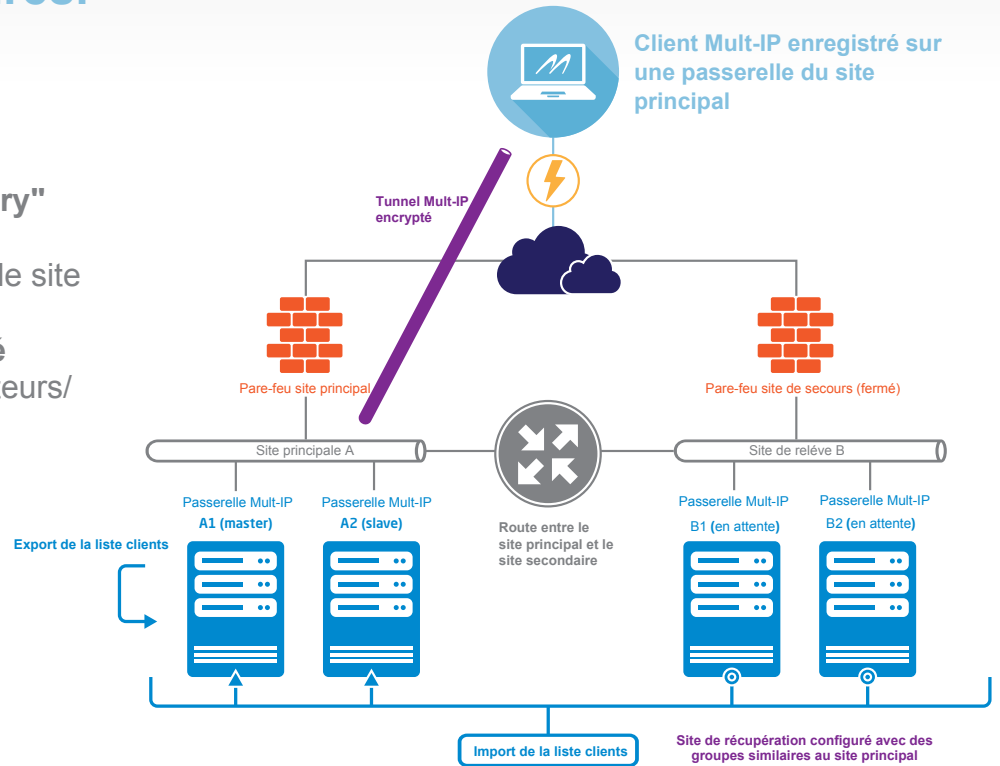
ry"

le site

é
eurs/

Client Mult-IP enregistré sur une passerelle du site principal

Tunnel Mult-IP encrypté

Pare-feu site principal

Pare-feu site de secours (fermé)

Site principale A

Site de relève B

Passerelle Mult-IP
A1 (master)

Passerelle Mult-IP
A2 (slave)

Route entre le site principal et le site secondaire

Passerelle Mult-IP
B1 (en attente)

Passerelle Mult-IP
B2 (en attente)

Export de la liste clients

Import de la liste clients

Site de récupération configuré avec des groupes similaires au site principal